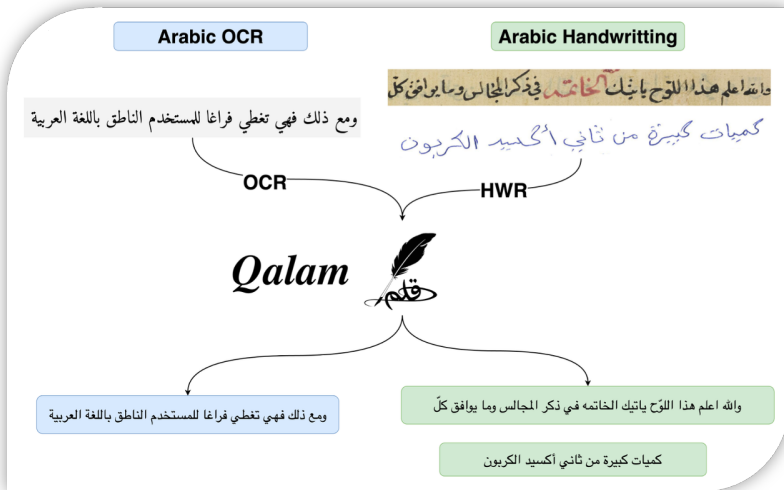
Arabic OCR

Arabic Handwritting

والله اعلم هذا اللوح يأتيك الخاتمه في ذكر المجالس وما يوافق كل

ومع ذلك فهي تغطي فراغا للمستخدم الناطق باللغة العربية

كميات كبيرة من ثاني أكسيد الكربون

OCR

HWR

Qalam

قلم

ومع ذلك فهي تغطي فراغا للمستخدم الناطق باللغة العربية

والله اعلم هذا اللوّح ياتيك الخاتمه في ذكر المجالس وما يوافق كلّ

كميات كبيرة من ثاني أكسيد الكربون